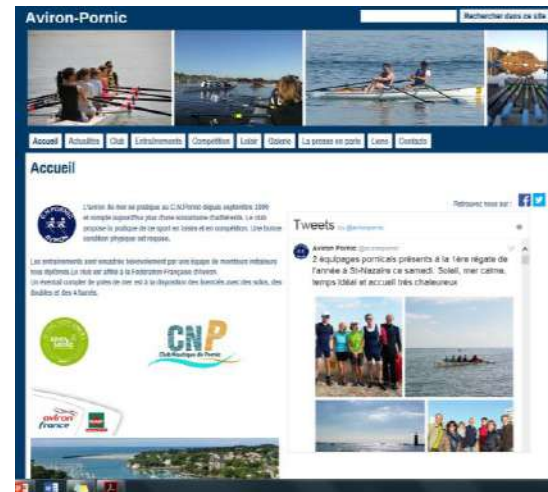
Aviron-Pornic

Rechercher dans ce site

Accueil Actualités Club Entraînements Compétition Loisir Galerie La presse en parle Liens Contacts

Accueil

Retrouvez nous sur :

L'aviron de mer se pratique au C.N.Pornic depuis septembre 1999 et compte aujourd'hui plus d'une soixantaine d'adhérents. Le club propose la pratique de ce sport en loisirs et en compétition. Une bonne condition physique est requise.

Les entraînements sont encadrés bénévolement par une équipe de moniteurs rameurs tous diplômés. Le club est affilié à la Fédération Française d'Aviron. Un éventail complet de yoles de mer est à la disposition des licenciés avec des solos, des doubles et des 4 barrés.

CNP
Club Nautique de Pornic

aviron france

Tweets by @avironpornic

Aviron Pornic @avironpornic
2 équipages pornicais présents à la 1ère régate de l'année à St-Nazaire ce samedi. Soleil, mer calme, temps idéal et accueil très chaleureux